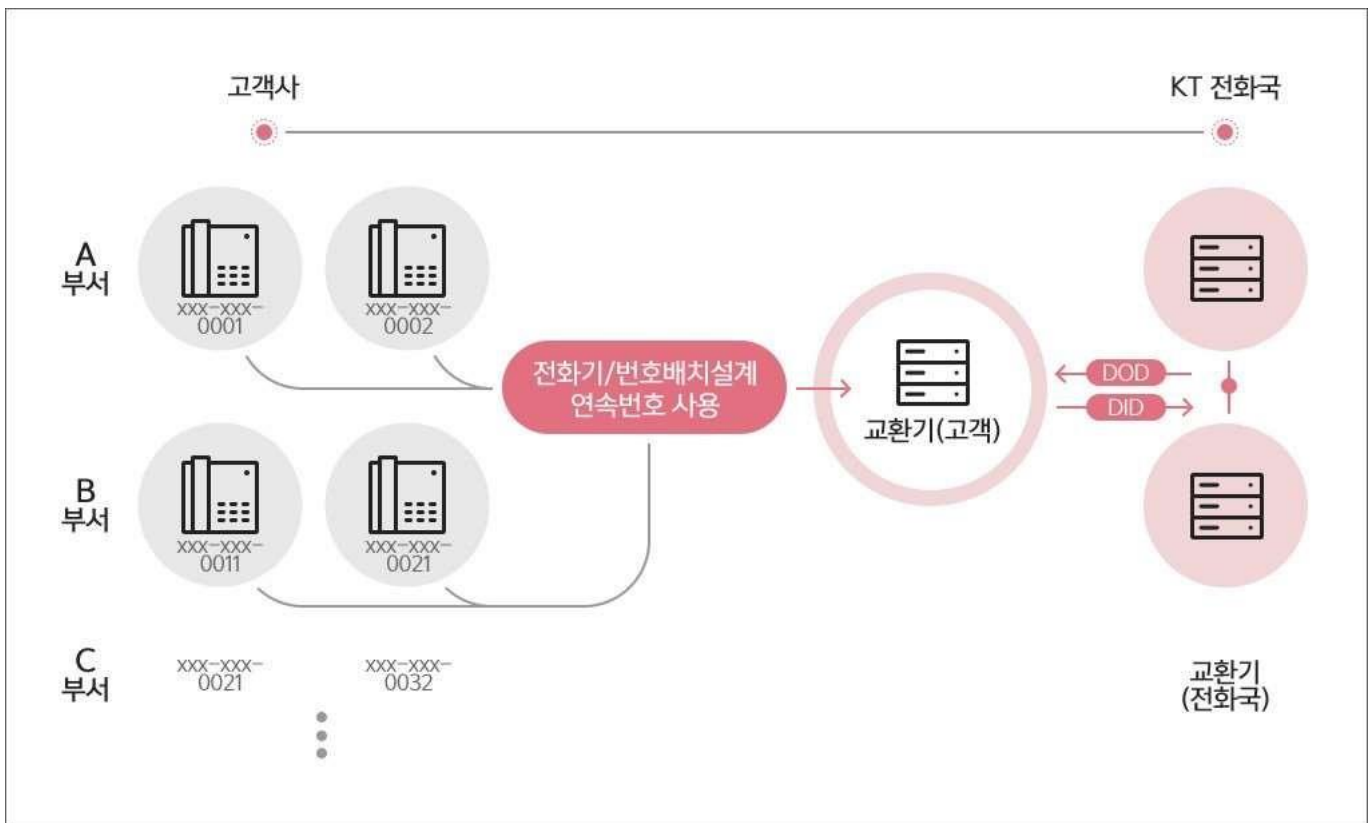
고객사

KT 전화국

A
부서

xxx-xxx-
0001

xxx-xxx-
0002

전화기/번호배치설계
연속번호 사용

교환기(고객)

DOD

DID

B
부서

xxx-xxx-
0011

xxx-xxx-
0021

C
부서

xxx-xxx-
0021

xxx-xxx-
0032

교환기
(전화국)